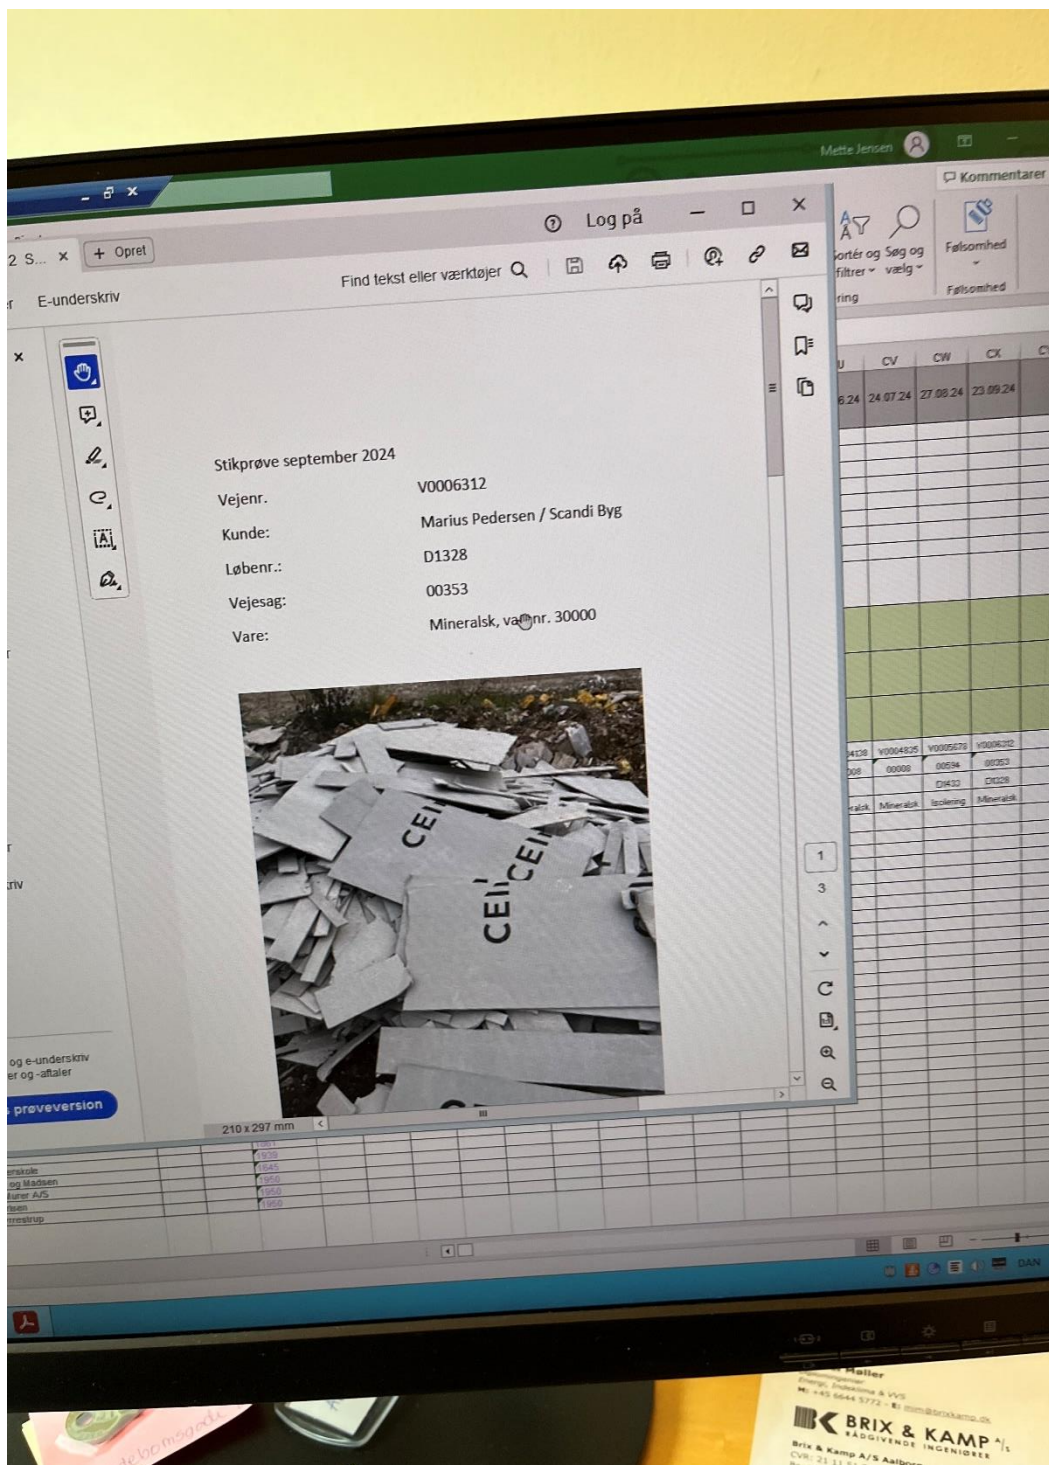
Mette Jensen

Kommentarer

Sortér og filtrer
Søg og vælg
Følsomhed
Følsomhed

2 S... ×
+ Opret
Log på
E-underskriv
Find tekst eller værktøjer

Stikprøve september 2024

Vejenr. V0006312
Kunde: Marius Pedersen / Scandi Byg
Løbenr.: D1328
Vejesag: 00353
Vare: Mineralsk, varenr. 30000

CEI
CEI
CEI

1
3

210 x 297 mm

CV CW CX
24.07.24 27.08.24 23.09.24

V0004835 V0005679 V0006312
00008 00594 00353
D1432 D1328
Mineralsk Isolering Mineralsk

og e-underskriv
er og -aftaler
prøveversion

1939
1945
1950
1950
1950

DAN

BRIX & KAMP
RÅDGIVENDE INGENIØRER
Brix & Kamp A/S Aalborg